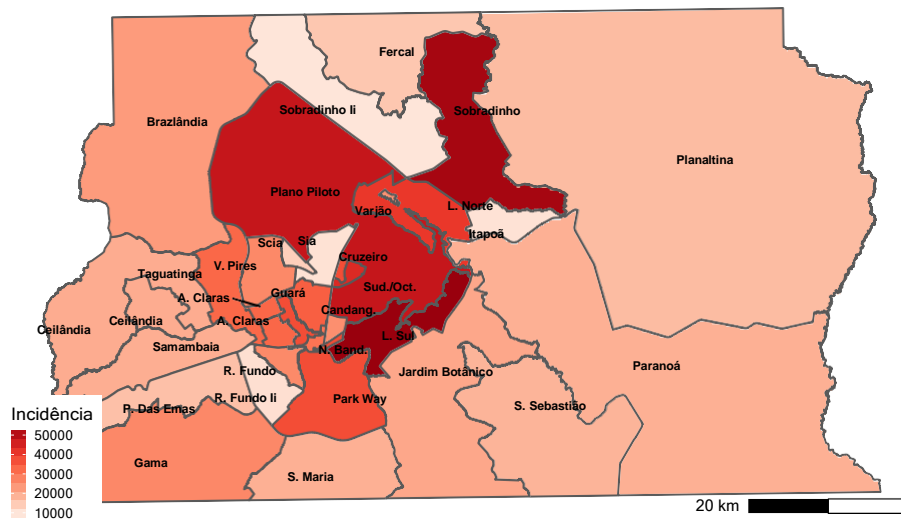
Fercal
Sobradinho Ii
Sobradinho
Brazlândia
Planaltina
Plano Piloto
Varjão
L. Norte
Itapoã
Scia
Sia
V. Pires
Cruzeiro
Taguatinga
A. Claras
Guará
Sud./Oct.
Ceilândia
Ceilândia
A. Claras
Candang.
Samambaia
N. Band.
L. Sul
R. Fundo
Jardim Botânico
Paranoá
P. Das Emas
R. Fundo Ii
Park Way
S. Sebastião
Gama
S. Maria
Incidência
50000
40000
30000
20000
10000
20 km